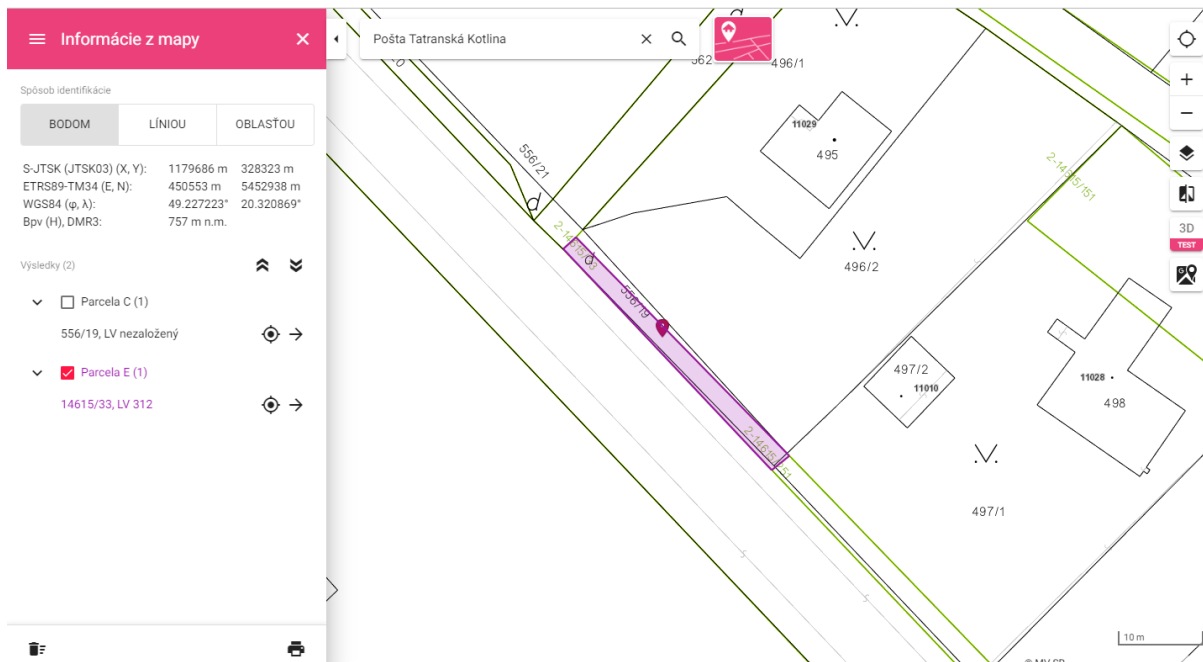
Informácie z mapy

Spôsob identifikácie

| BODOM | LÍNIOU | OBLASŤOU |
|---|---|---|

| S-JTSK (JTSK03) (X, Y): | 1179686 m | 328323 m |
|---|---|---|
| ETRS89-TM34 (E, N): | 450553 m | 5452938 m |
| WGS84 (φ, λ): | 49.227223° | 20.320869° |
| Bpv (H), DMR3: | 757 m n.m. | |

Výsledky (2)

Parcela C (1)

556/19, LV nezaložený

Parcela E (1)

14615/33, LV 312

Pošta Tatranská Kotlina

562

496/1

11029

495

556/21

2-14615/151

496/2

2-14615/33

556/19

497/2

11010

11028

498

2-14615/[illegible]

497/1

3D
TEST

10 m

© MV SR